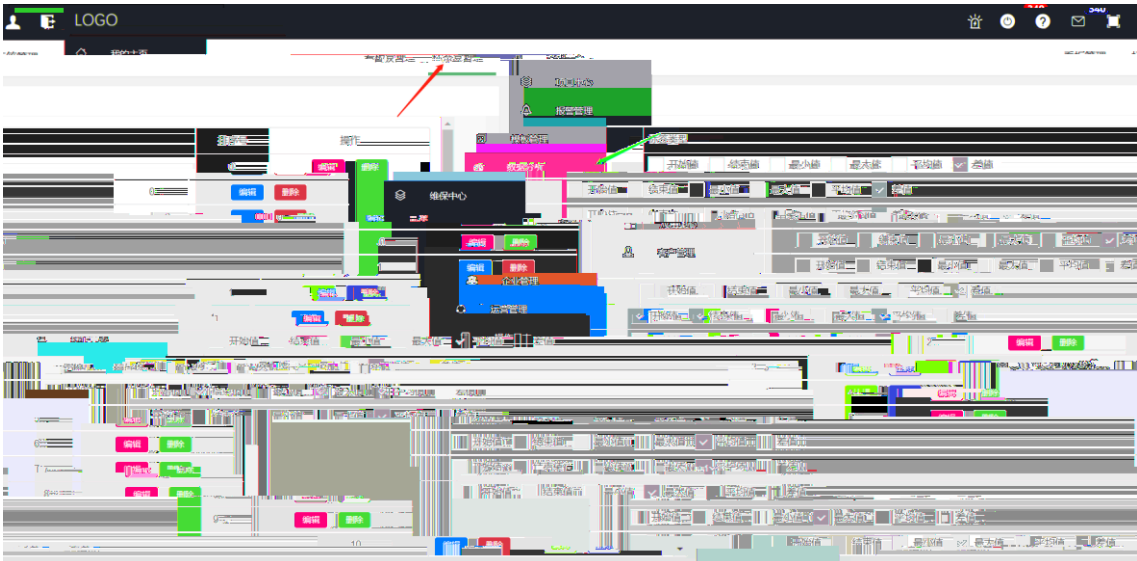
LOGO

报警管理

维保中心

操作

编辑 删除

编辑 删除

数据分析

开始值 结束值 最小值 最大值 平均值 总值

维保中心

编辑 删除

编辑 删除

客户管理

企业管理

运营管理

开始值 结束值 最小值 最大值 平均值 总值

编辑 删除

编辑 删除

编辑 删除

编辑 删除

编辑 删除

编辑 删除

编辑 删除

10

编辑 删除

开始值 结束值 最小值 最大值 平均值 总值